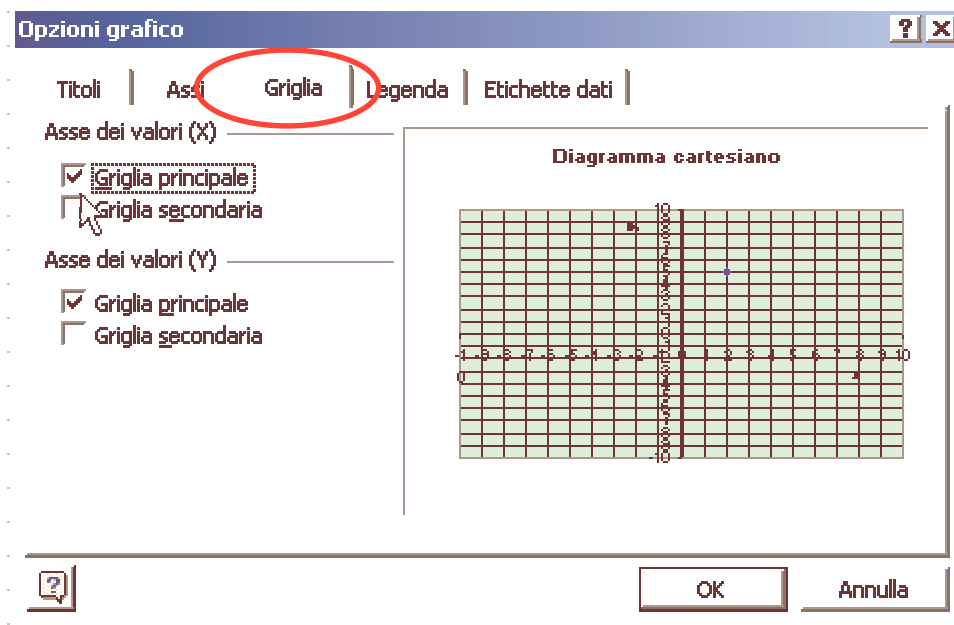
Opzioni grafico

?

Titoli | Assi | Griglia | Legenda | Etichette dati

Asse dei valori (X)

Griglia principale

Griglia secondaria

Asse dei valori (Y)

Griglia principale

Griglia secondaria

Diagramma cartesiano

10

-10

0

1 2 3 4 5 6 7 8 9 10

OK

Annulla